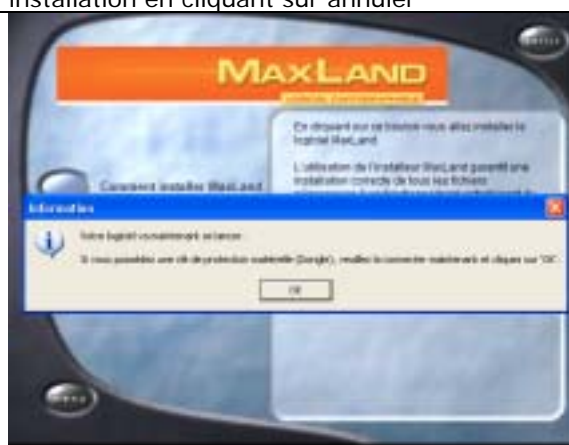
installation en cliquant sur annuler

MAXLAND

En cliquant sur ce bouton vous allez installer le logiciel MaxLand.

L'utilisation de l'installeur MaxLand garantit une installation correcte de tous les fichiers

Comment installer MaxLand

Informations

Votre logiciel va maintenant se lancer.

Si vous possédez une clé de protection matérielle (Dongle), veuillez la connecter maintenant et cliquez sur "OK".

OK